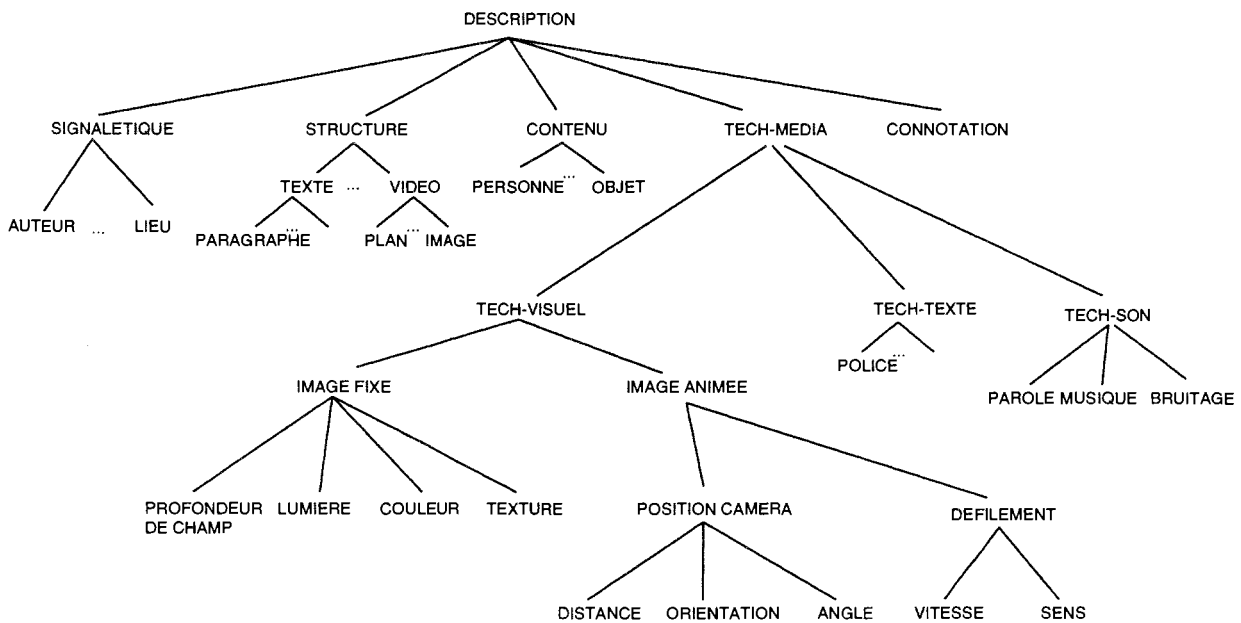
DESCRIPTION

SIGNALETIQUE
STRUCTURE
CONTENU
TECH-MEDIA
CONNOTATION

AUTEUR ... LIEU

TEXTE ... VIDEO

PARAGRAPHE ...

PLAN ... IMAGE

PERSONNE ... OBJET

TECH-VISUEL
TECH-TEXTE
TECH-SON

POLICE ...

PAROLE MUSIQUE BRUITAGE

IMAGE FIXE
IMAGE ANIMEE

PROFONDEUR DE CHAMP
LUMIERE
COULEUR
TEXTURE

POSITION CAMERA
DEFILEMENT

DISTANCE
ORIENTATION
ANGLE

VITESSE
SENS